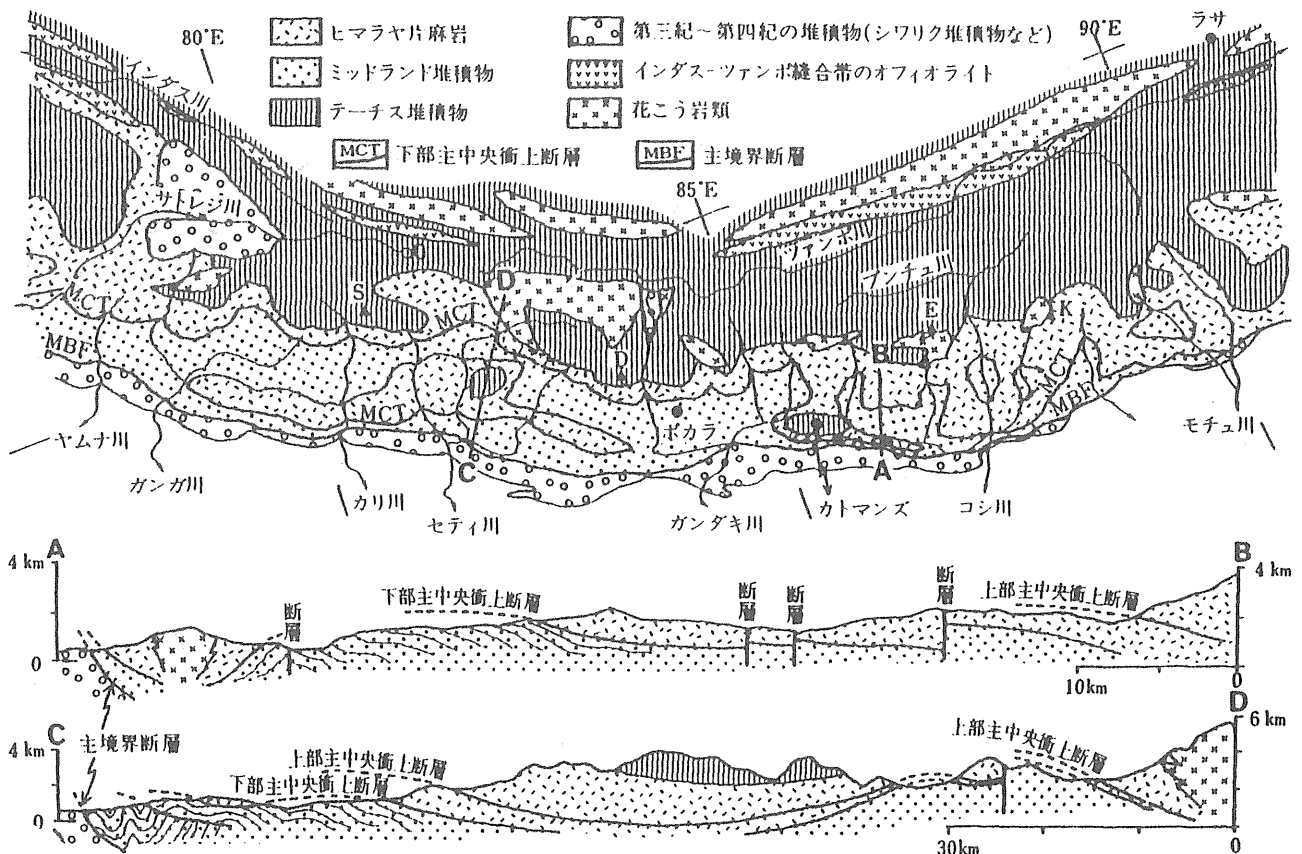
80°E
ヒマラヤ片麻岩
ミッドランド堆積物
テーチス堆積物
MCT 下部主中央衝上断層
第三紀～第四紀の堆積物(シワリク堆積物など)
インダス－ツァンポ縫合帯のオフィオライト
花こう岩類
MBF 主境界断層
90°E
ラサ
インダス川
サトレジ川
85°E
ツァンポ川
ブンチュ川
S
D
MCT
MBF
E
B
K
MCT
MBF
MCT
D
ポカラ
A
C
ヤムナ川
ガンガ川
カリ川
セティ川
ガンダキ川
カトマンズ
コシ川
モチュ川

A
4 km
0
断層
下部主中央衝上断層
断層
断層
断層
上部主中央衝上断層
B
4 km
0
10 km

C
4 km
0
主境界断層
上部主中央衝上断層
下部主中央衝上断層
上部主中央衝上断層
D
6 km
30 km
0